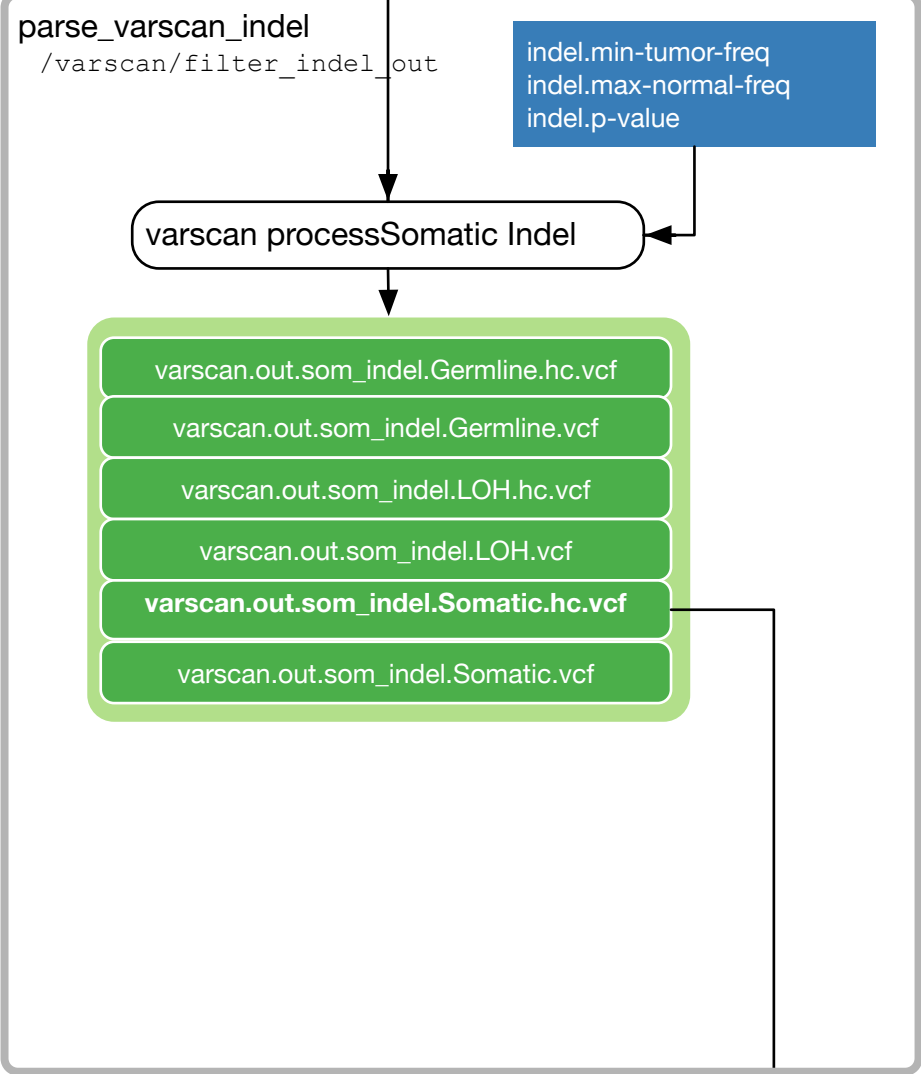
parse_varscan_indel
/varscan/filter_indel_out

indel.min-tumor-freq
indel.max-normal-freq
indel.p-value

varscan processSomatic Indel

varscan.out.som_indel.Germline.hc.vcf
varscan.out.som_indel.Germline.vcf
varscan.out.som_indel.LOH.hc.vcf
varscan.out.som_indel.LOH.vcf
**varscan.out.som_indel.Somatic.hc.vcf**
varscan.out.som_indel.Somatic.vcf